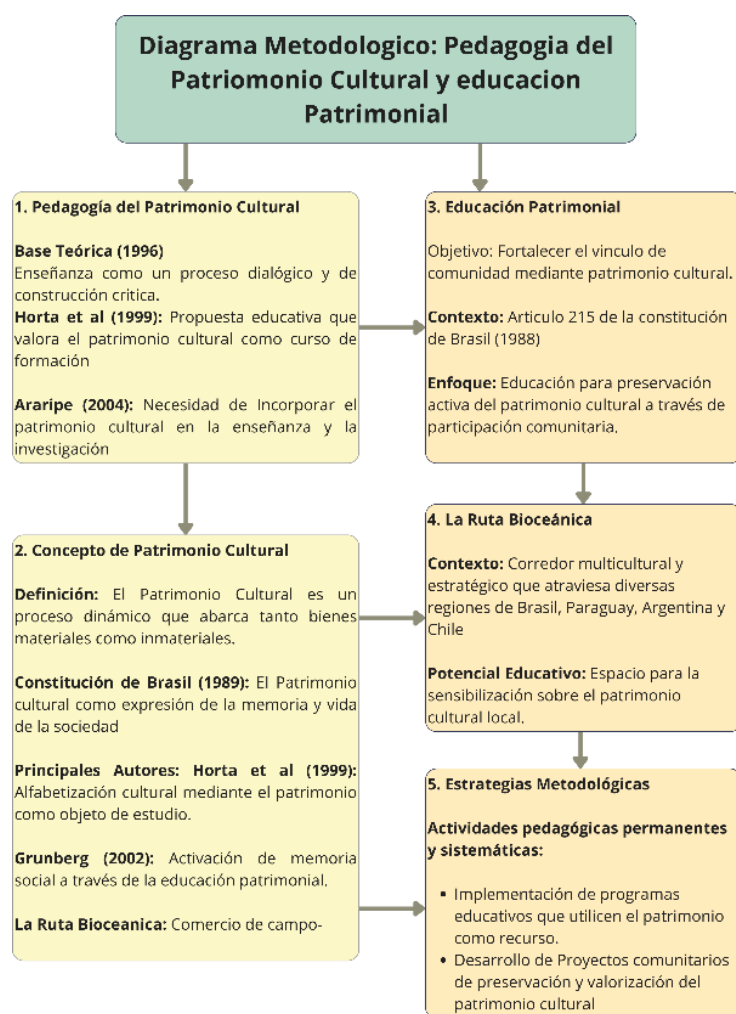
Diagrama Metodologico: Pedagogia del Patriomonio Cultural y educacion Patrimonial

1. Pedagogía del Patrimonio Cultural

Base Teórica (1996)
Enseñanza como un proceso dialógico y de construcción critica.
Horta et al (1999): Propuesta educativa que valora el patrimonio cultural como curso de formación

Araripe (2004): Necesidad de Incorporar el patrimonio cultural en la enseñanza y la investigación

2. Concepto de Patrimonio Cultural

Definición: El Patrimonio Cultural es un proceso dinámico que abarca tanto bienes materiales como inmateriales.

Constitución de Brasil (1989): El Patrimonio cultural como expresión de la memoria y vida de la sociedad

Principales Autores: Horta et al (1999): Alfabetización cultural mediante el patrimonio como objeto de estudio.

Grunberg (2002): Activación de memoria social a través de la educación patrimonial.

La Ruta Bioceanica: Comercio de campo-

3. Educación Patrimonial

Objetivo: Fortalecer el vinculo de comunidad mediante patrimonio cultural.

Contexto: Articulo 215 de la constitución de Brasil (1988)

Enfoque: Educación para preservación activa del patrimonio cultural a través de participación comunitaria.

4. La Ruta Bioceánica

Contexto: Corredor multicultural y estratégico que atraviesa diversas regiones de Brasil, Paraguay, Argentina y Chile

Potencial Educativo: Espacio para la sensibilización sobre el patrimonio cultural local.

5. Estrategias Metodológicas

Actividades pedagógicas permanentes y sistemáticas:

- Implementación de programas educativos que utilicen el patrimonio como recurso.
- Desarrollo de Proyectos comunitarios de preservación y valorización del patrimonio cultural